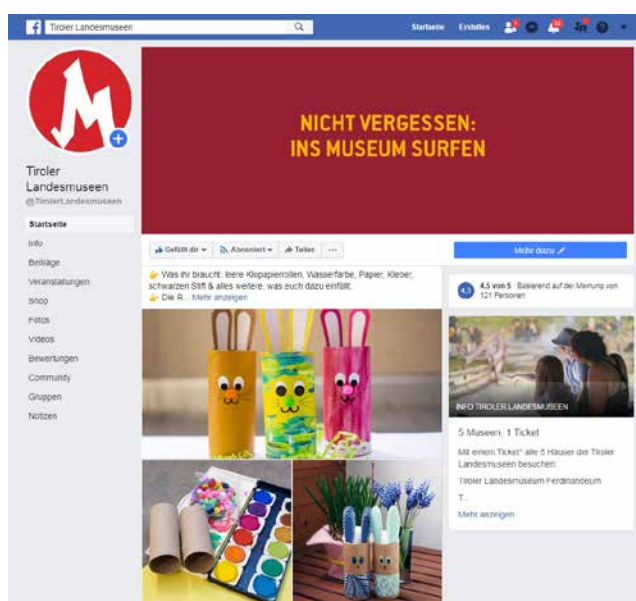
Tiroler Landesmuseen

Startseite Erstellen

NICHT VERGESSEN:
INS MUSEUM SURFEN

Tiroler Landesmuseen
@TirolerLandesmuseen

Startseite
Info
Beiträge
Veranstaltungen
Shop
Fotos
Videos
Bewertungen
Community
Gruppen
Notizen

Gefällt dir Abonniert Teilen ···

Mehr dazu

👉 Was ihr braucht: leere Klopapierrollen, Wasserfarbe, Papier, Kleber, schwarzen Stift & alles weitere, was euch dazu einfällt.
👉 Die R... Mehr anzeigen

4,5 4,5 von 5 · Basierend auf der Meinung von 121 Personen

INFO TIROLER LANDESMUSEEN

5 Museen, 1 Ticket

Mit einem Ticket* alle 5 Häuser der Tiroler Landesmuseen besuchen:

Tiroler Landesmuseum Ferdinandeum

T...

Mehr anzeigen